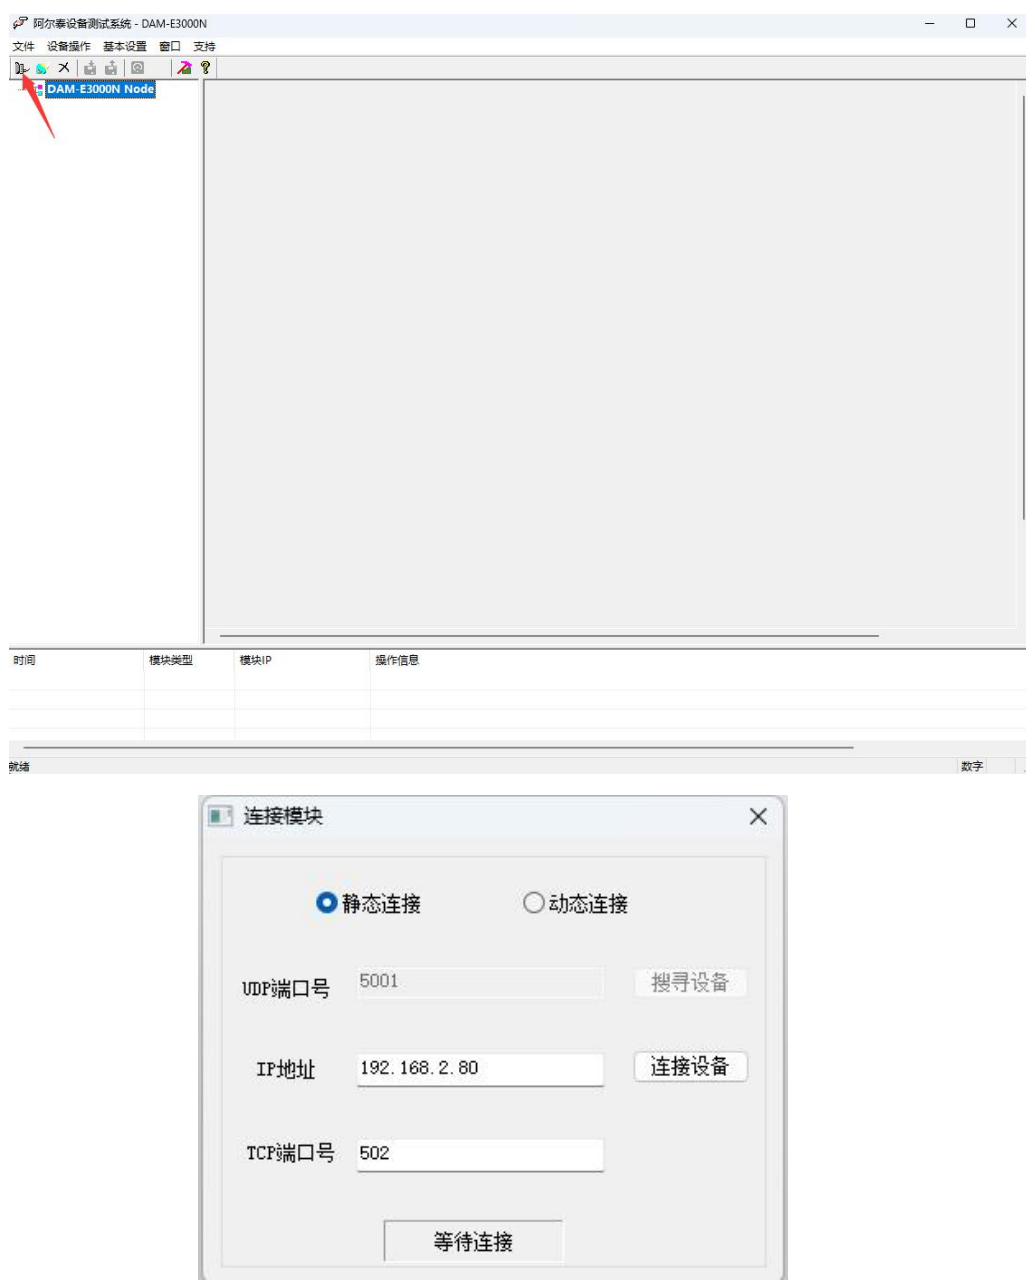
阿尔泰设备测试系统 - DAM-E3000N

文件 设备操作 基本设置 窗口 支持

DAM-E3000N Node

| 时间 | 模块类型 | 模块IP | 操作信息 |
|---|---|---|---|
| | | | |

就绪

数字

连接模块

静态连接 动态连接

UDP端口号 5001 搜寻设备

IP地址 192.168.2.80 连接设备

TCP端口号 502

等待连接